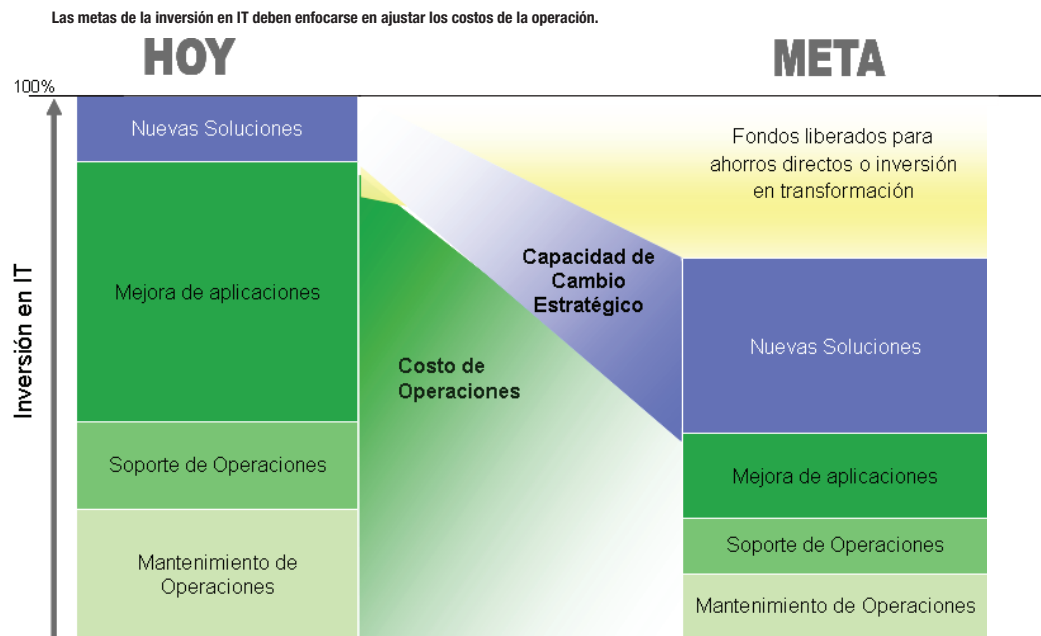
Las metas de la inversión en IT deben enfocarse en ajustar los costos de la operación.

HOY

META

100%

Inversión en IT

Nuevas Soluciones

Mejora de aplicaciones

Soporte de Operaciones

Mantenimiento de Operaciones

Costo de Operaciones

Capacidad de Cambio Estratégico

Fondos liberados para ahorros directos o inversión en transformación

Nuevas Soluciones

Mejora de aplicaciones

Soporte de Operaciones

Mantenimiento de Operaciones